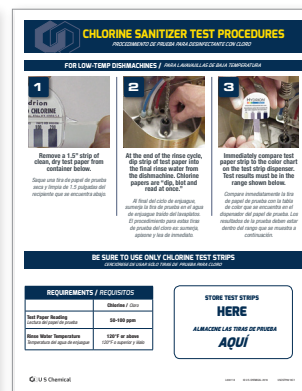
CHLORINE SANITIZER TEST PROCEDURES
PROCEDIMIENTO DE PRUEBA PARA DESINFECTANTE CON CLORO

FOR LOW-TEMP DISHMACHINES / PARA LAVAVAJILLAS DE BAJA TEMPERATURA

1

2

3

Remove a 1.5" strip of clean, dry test paper from container below.

Seque una tira de papel de prueba seca y limpia de 1.5 pulgadas del recipiente que se encuentra abajo.

At the end of the rinse cycle, dip strip of test paper into the final rinse water from the dishmachine. Chlorine papers are "dip, blot and read at once."

Al final del ciclo de enjuague, sumerja la tira de prueba en el agua de enjuague final del lavaplatos. El procedimiento para estas tiras de prueba del cloro es: sumerja, apisone y lea de inmediato.

Immediately compare test paper strip to the color chart on the test strip dispenser. Test results must be in the range shown below.

Compare inmediatamente la tira de papel de prueba con la tabla de color que se encuentra en el dispensador del papel de prueba. Los resultados de la prueba deben estar dentro del rango que se muestra a continuación.

BE SURE TO USE ONLY CHLORINE TEST STRIPS
CERCIÓRESE DE USAR SOLO TIRAS DE PRUEBA PARA CLORO

| REQUIREMENTS / REQUISITOS | Chlorine / Cloro |
|---|---|
| Test Paper Reading<br>Lectura del papel de prueba | 50-100 ppm |
| Rinse Water Temperature<br>Temperatura del agua de enjuague | 120°F or above<br>120°F o superior y éste |

STORE TEST STRIPS
HERE
ALMACENE LAS TIRAS DE PRUEBA
AQUÍ

U S Chemical